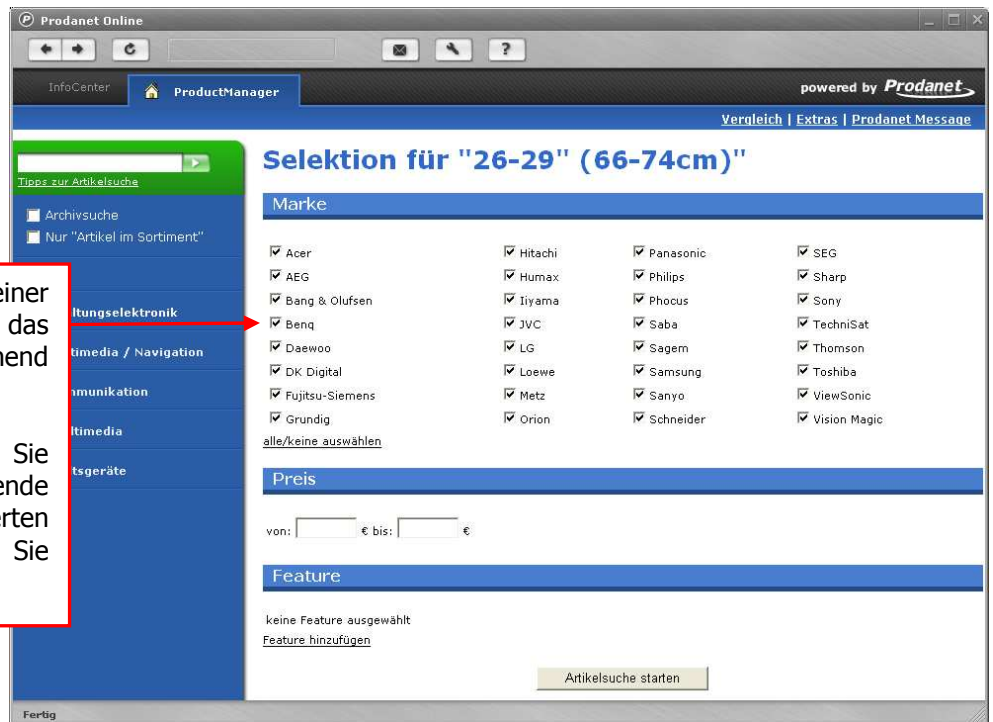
Prodanet Online

InfoCenter ProductManager

powered by Prodanet

Vergleich | Extras | Prodanet Message

Tipps zur Artikelsuche

Archivsuche
Nur "Artikel im Sortiment"

einer
das
hend

Sie
ende
rten
Sie

ltungselektronik
timedia / Navigation
mmunikation
ltimedia
tsgeräte

Selektion für "26-29" (66-74cm)"

Marke

| | | | |
|---|---|---|---|
| Acer | Hitachi | Panasonic | SEG |
| AEG | Humax | Philips | Sharp |
| Bang & Olufsen | Iiyama | Phocus | Sony |
| Benq | JVC | Saba | TechniSat |
| Daewoo | LG | Sagem | Thomson |
| DK Digital | Loewe | Samsung | Toshiba |
| Fujitsu-Siemens | Metz | Sanyo | ViewSonic |
| Grundig | Orion | Schneider | Vision Magic |

alle/keine auswählen

Preis

von: € bis: €

Feature

keine Feature ausgewählt
Feature hinzufügen

Artikelsuche starten

Fertig